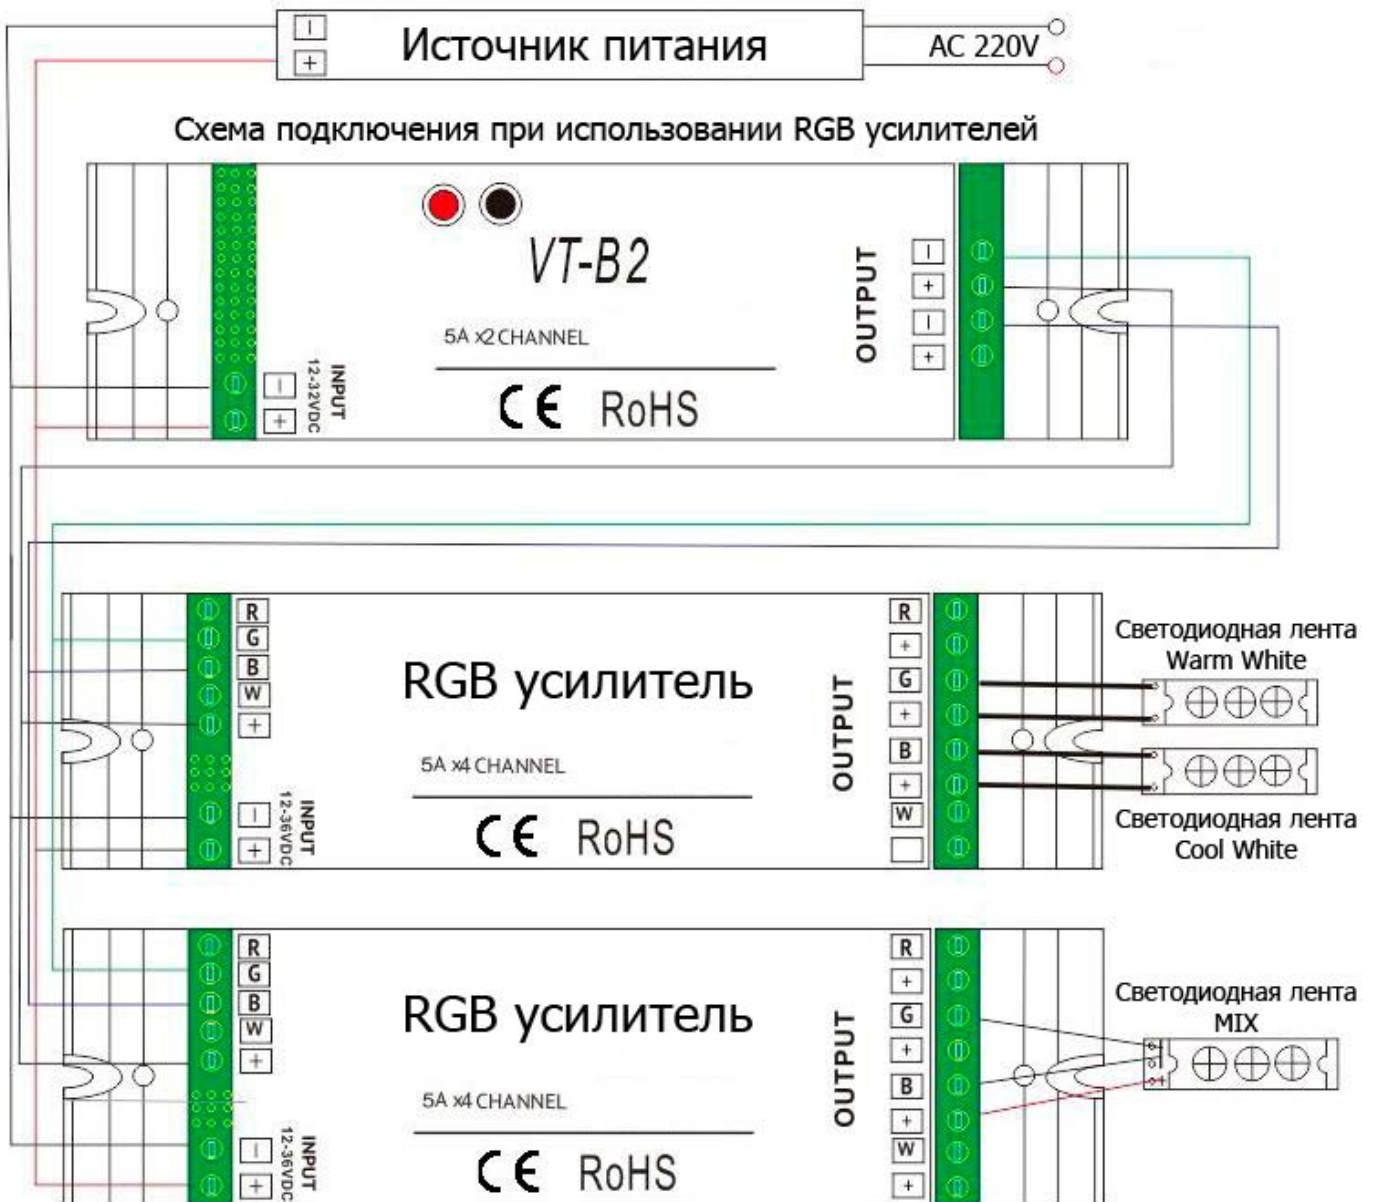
Источник питания
|
+
AC 220V

Схема подключения при использовании RGB усилителей

VT-B2
5A x2 CHANNEL
CE RoHS
INPUT 12-32VDC
|
+
OUTPUT
|
+
|
+

RGB усилитель
5A x4 CHANNEL
CE RoHS
R
G
B
W
+
INPUT 12-36VDC
|
+
OUTPUT
R
+
G
+
B
+
W

Светодиодная лента Warm White
Светодиодная лента Cool White

RGB усилитель
5A x4 CHANNEL
CE RoHS
R
G
B
W
+
INPUT 12-36VDC
|
+
OUTPUT
R
+
G
+
B
+
W
+

Светодиодная лента MIX